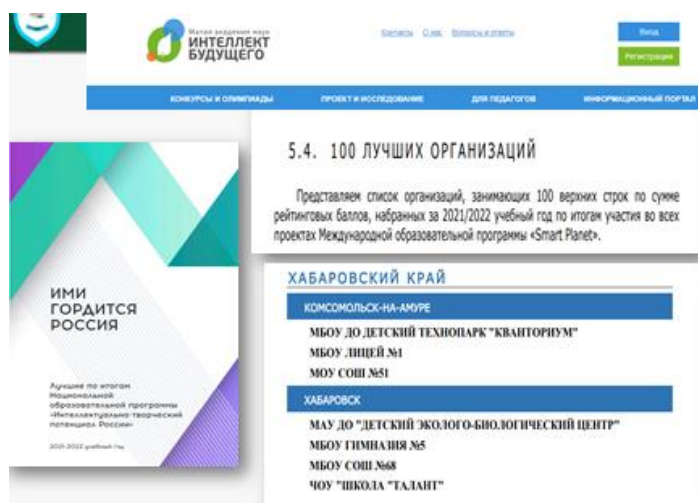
Малая академия наук
ИНТЕЛЛЕКТ БУДУЩЕГО

Контакты О нас Вопросы и ответы

Вход

Регистрация

КОНКУРСЫ И ОЛИМПИАДЫ ПРОЕКТ И ИССЛЕДОВАНИЕ ДЛЯ ПЕДАГОГОВ ИНФОРМАЦИОННЫЙ ПОРТАЛ

ИМИ ГОРДИТСЯ РОССИЯ

Лучшие по итогам Национальной образовательной программы «Интеллектуально-творческий потенциал России»

2021-2022 учебный год

5.4. 100 ЛУЧШИХ ОРГАНИЗАЦИЙ

Представляем список организаций, занимающих 100 верхних строк по сумме рейтинговых баллов, набранных за 2021/2022 учебный год по итогам участия во всех проектах Международной образовательной программы «Smart Planet».

ХАБАРОВСКИЙ КРАЙ

КОМСОМОЛЬСК-НА-АМУРЕ

МБОУ ДО ДЕТСКИЙ ТЕХНОПАРК "КВАНТОРИУМ"
МБОУ ЛИЦЕЙ №1
МОУ СОШ №51

ХАБАРОВСК

МАУ ДО "ДЕТСКИЙ ЭКОЛОГО-БИОЛОГИЧЕСКИЙ ЦЕНТР"
МБОУ ГИМНАЗИЯ №5
МБОУ СОШ №68
ЧОУ "ШКОЛА "ТАЛАНТ"